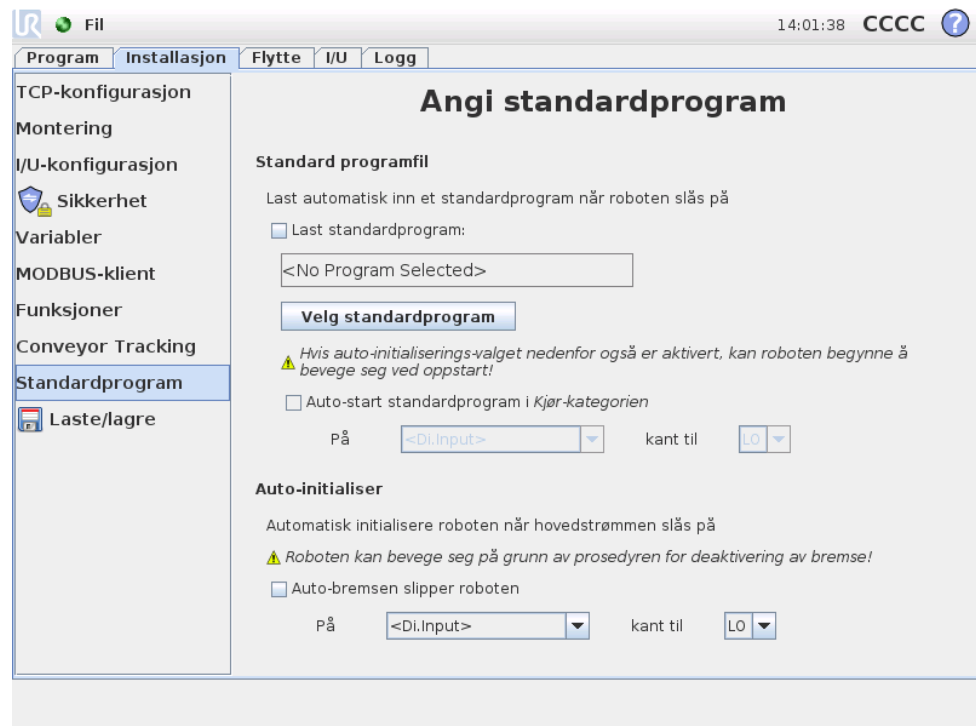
Fil

14:01:38 CCCC ?

Program | Installasjon | Flytte | I/U | Logg

TCP-konfigurasjon
Montering
I/U-konfigurasjon
Sikkerhet
Variabler
MODBUS-klient
Funksjoner
Conveyor Tracking
Standardprogram
Laste/lagre

Angi standardprogram

Standard programfil

Last automatisk inn et standardprogram når roboten slås på

Last standardprogram:

<No Program Selected>

Velg standardprogram

Hvis auto-initialiserings-valget nedenfor også er aktivert, kan roboten begynne å bevege seg ved oppstart!

Auto-start standardprogram i Kjør-kategorien

På <Di.Input> kant til LO

Auto-initialiser

Automatisk initialisere roboten når hovedstrømmen slås på

Roboten kan bevege seg på grunn av prosedyren for deaktivering av bremse!

Auto-bremsen slipper roboten

På <Di.Input> kant til LO